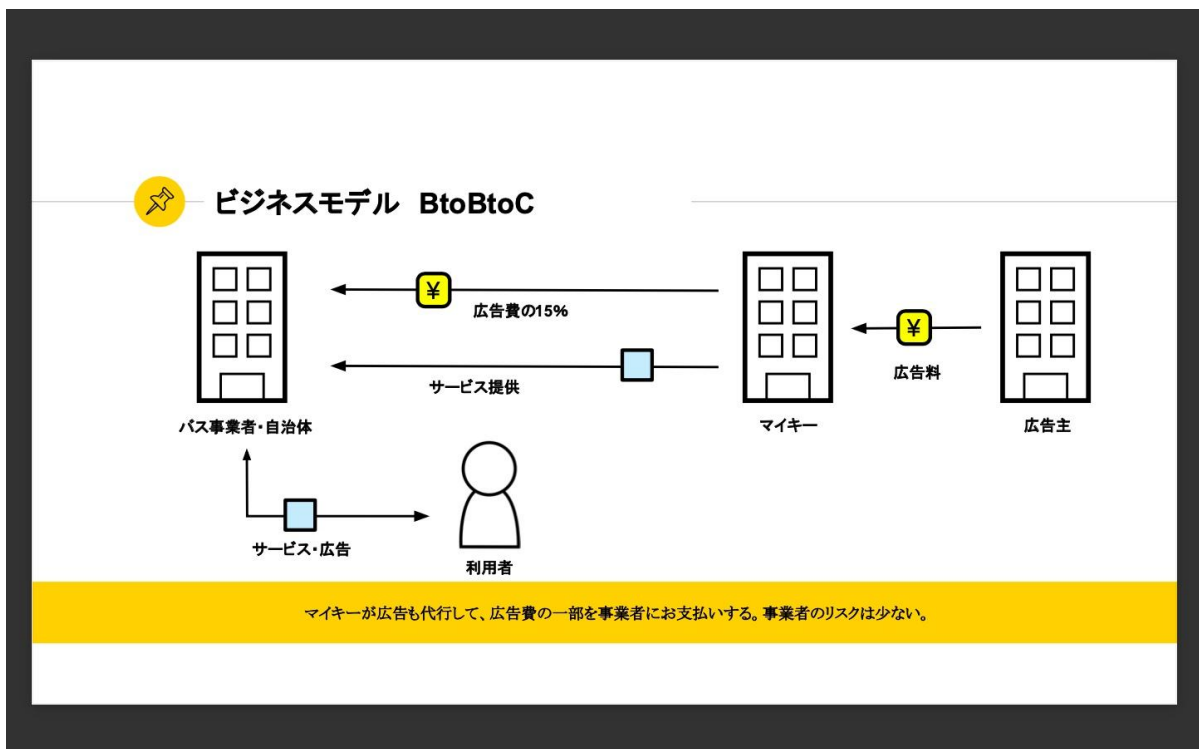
ビジネスモデル BtoBtoC

¥
広告費の15%

サービス提供

¥
広告料

バス事業者・自治体

マイキー

広告主

サービス・広告

利用者

マイキーが広告も代行して、広告費の一部を事業者にお支払いする。事業者のリスクは少ない。